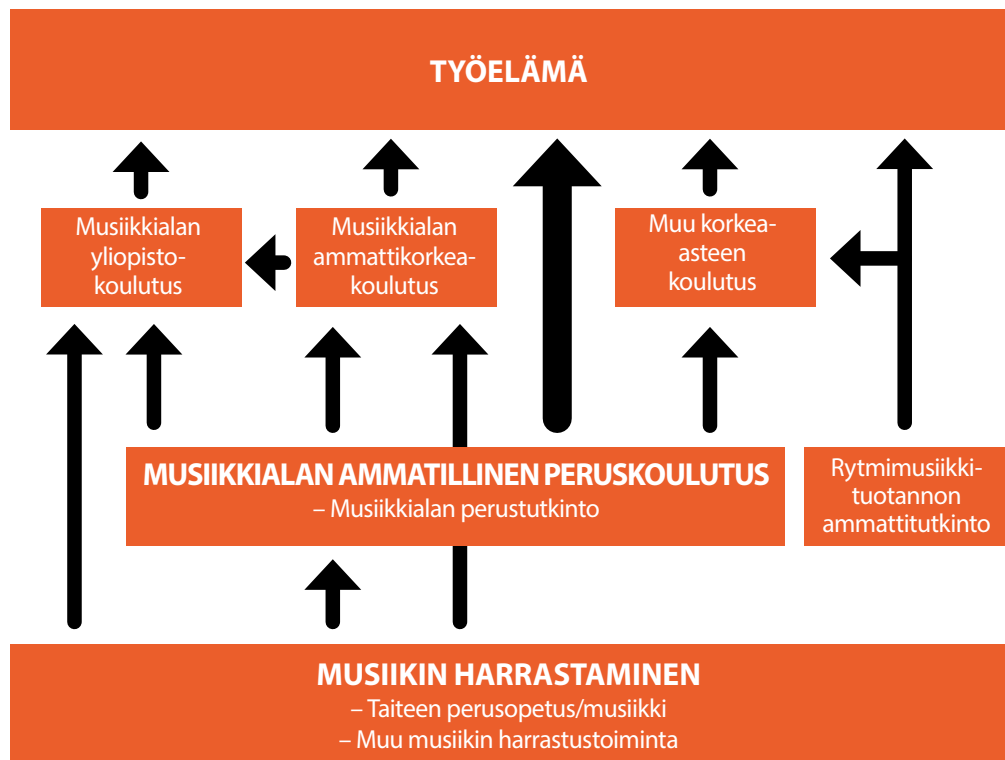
TYÖELÄMÄ

Musiikkialan yliopistokoulutus

Musiikkialan ammattikorkeakoulutus

Muu korkeaasteen koulutus

MUSIIKKIALAN AMMATILLINEN PERUSKOULUTUS
– Musiikkialan perustutkinto

Rytmimusiikkituotannon ammattitutkinto

MUSIIKIN HARRASTAMINEN
– Taiteen perusopetus/musiikki
– Muu musiikin harrastustoiminta